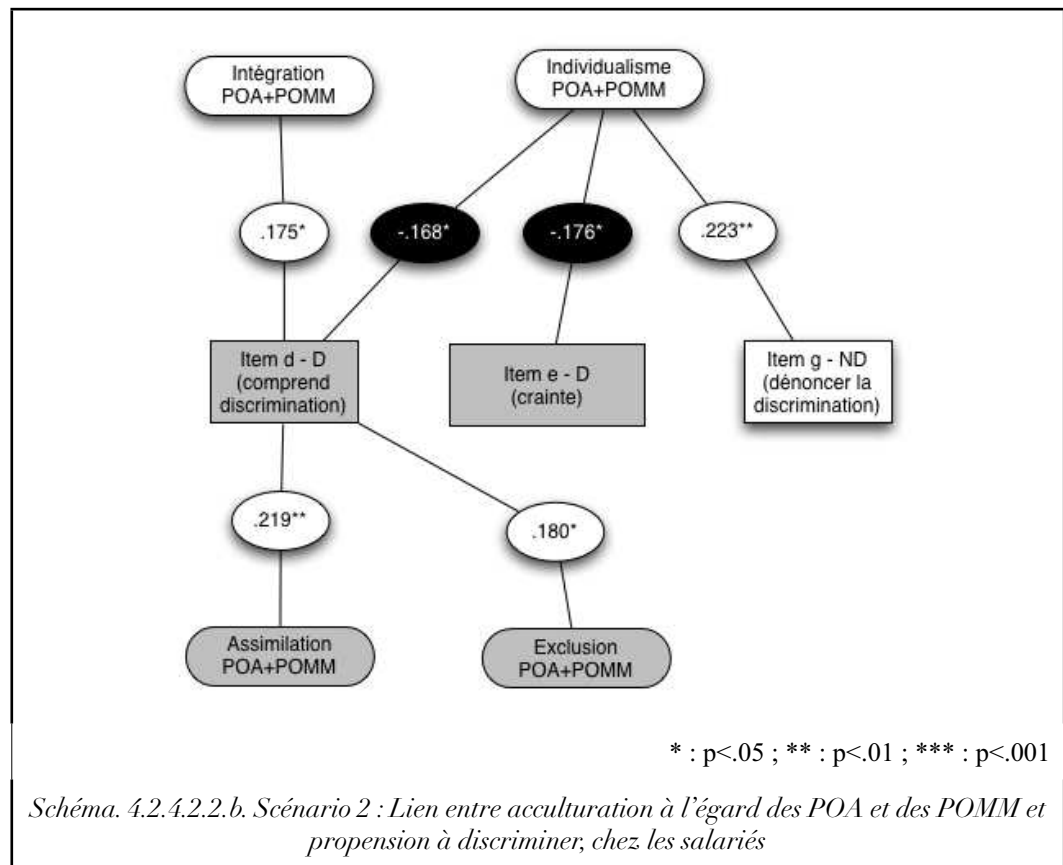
Intégration
POA+POMM

Individualisme
POA+POMM

.175*

-.168*

-.176*

.223**

Item d - D
(comprend discrimination)

Item e - D
(crainte)

Item g - ND
(dénoncer la discrimination)

.219**

.180*

Assimilation
POA+POMM

Exclusion
POA+POMM

* : p<.05 ; ** : p<.01 ; *** : p<.001

Schéma. 4.2.4.2.2.b. Scénario 2 : Lien entre acculturation à l'égard des POA et des POMM et propension à discriminer, chez les salariés